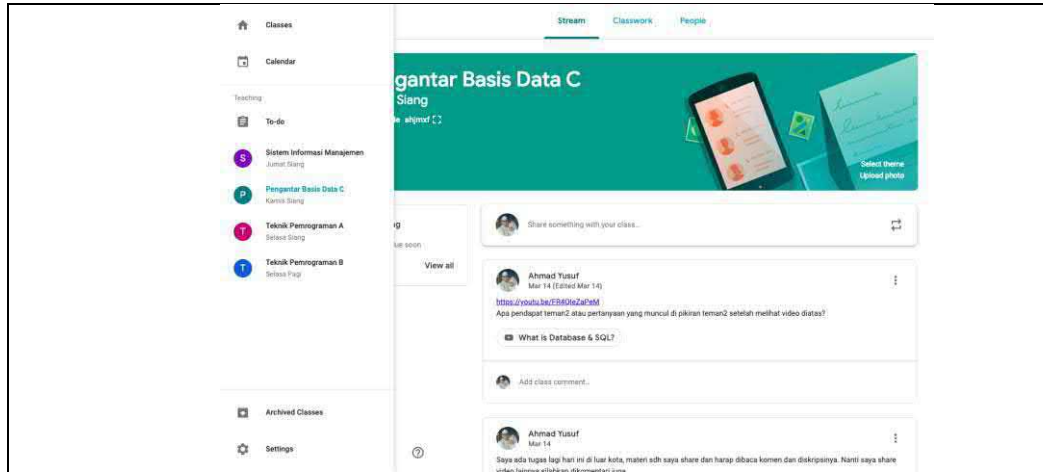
Classes

Calendar

Teaching

To-do

S Sistem Informasi Manajemen
Jumat Siang

P Pengantar Basis Data C
Kamis Siang

T Teknik Pemrograman A
Selasa Siang

T Teknik Pemrograman B
Selasa Pagi

Archived Classes

Settings

Stream Classwork People

gantar Basis Data C
Siang
de ahjmxf

Select theme
Upload photo

g
ue soon
View all

Share something with your class...

Ahmad Yusuf
Mar 14 (Edited Mar 14)

https://youtu.be/FR4QIeZaPeM
Apa pendapat teman2 atau pertanyaan yang muncul di pikiran teman2 setelah melihat video diatas?

What is Database & SQL?

Add class comment...

Ahmad Yusuf
Mar 14

Saya ada tugas lagi hari ini di luar kota, materi sdh saya share dan harap dibaca komen dan diskripsinya. Nanti saya share video lainnya silahkan dikomentari juga